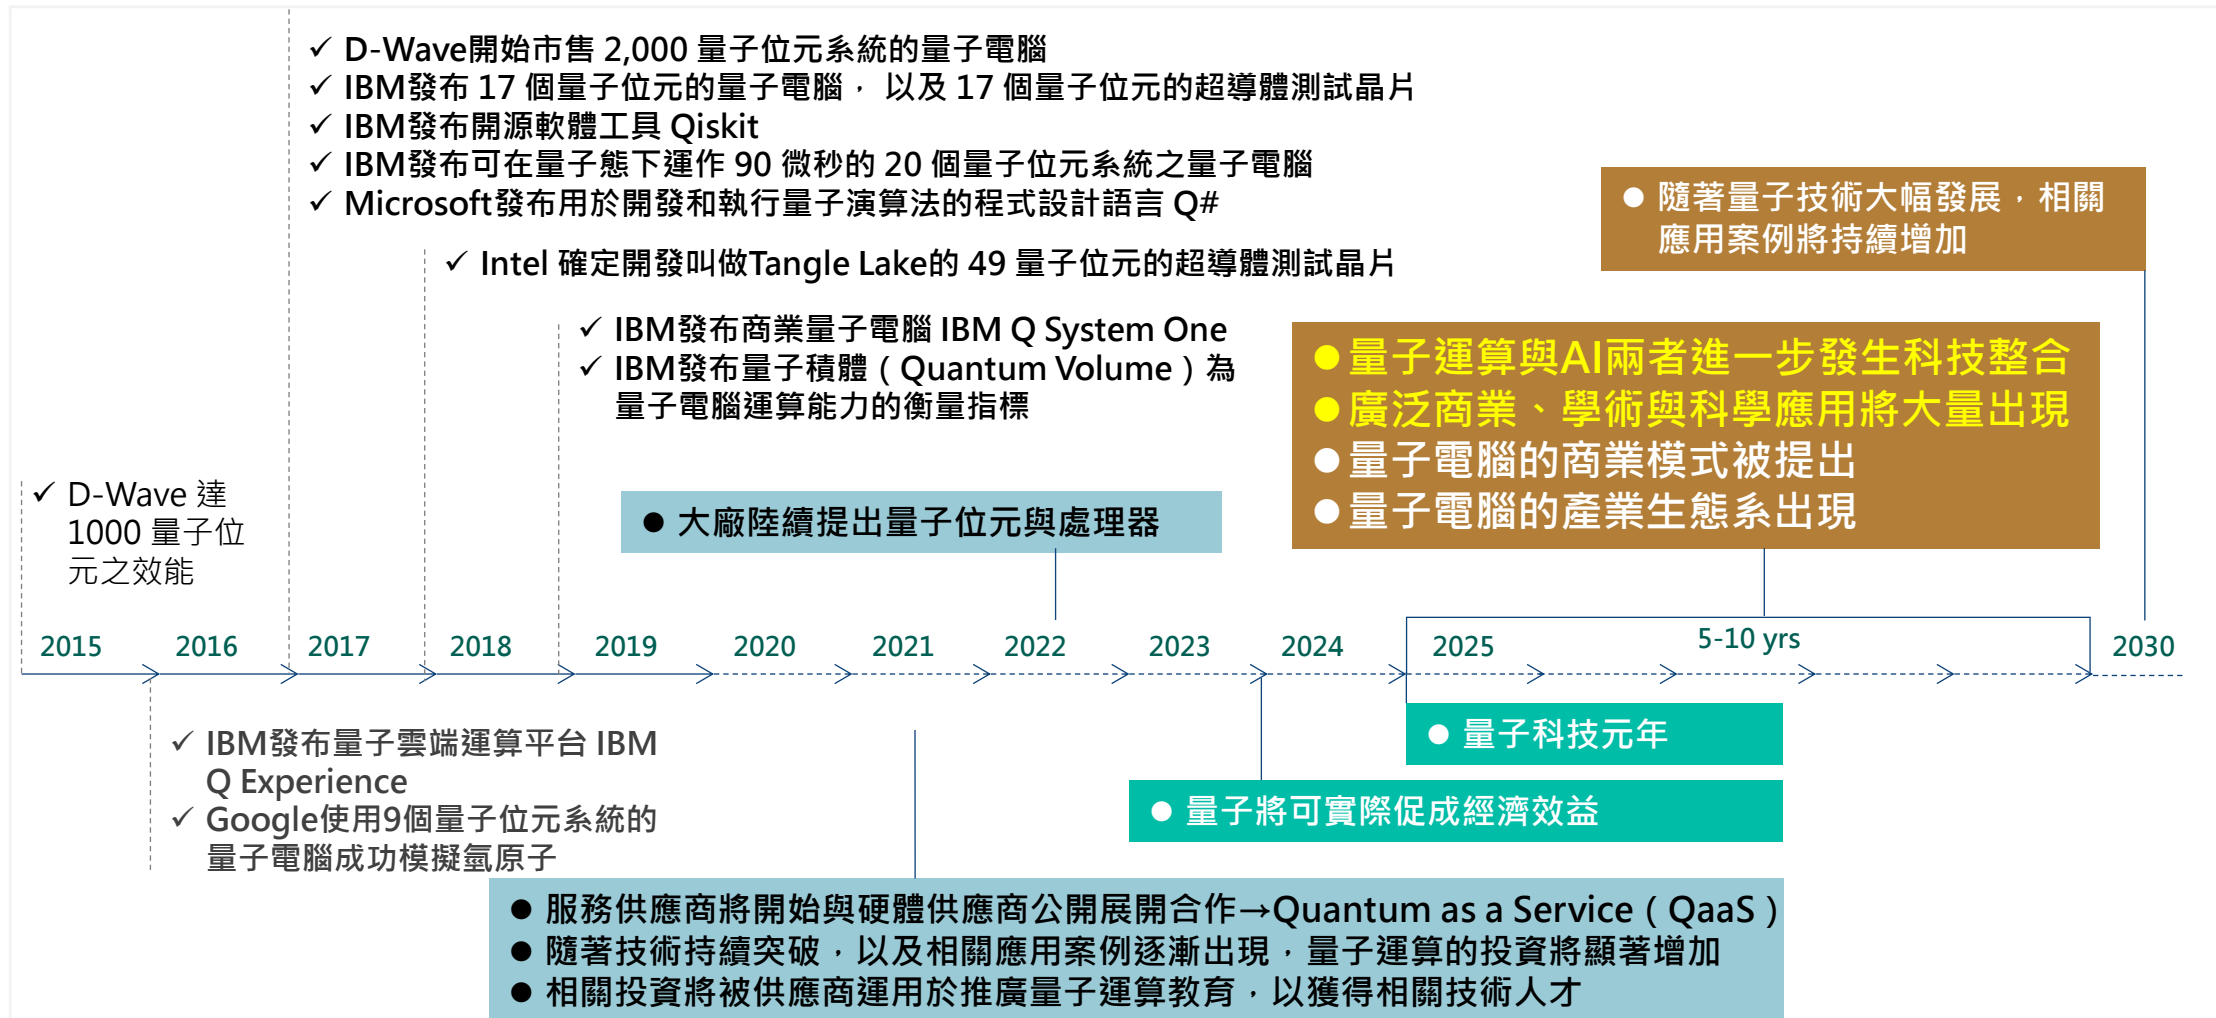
✓ D-Wave開始市售 2,000 量子位元系統的量子電腦
✓ IBM發布 17 個量子位元的量子電腦， 以及 17 個量子位元的超導體測試晶片
✓ IBM發布開源軟體工具 Qiskit
✓ IBM發布可在量子態下運作 90 微秒的 20 個量子位元系統之量子電腦
✓ Microsoft發布用於開發和執行量子演算法的程式設計語言 Q#

✓ Intel 確定開發叫做Tangle Lake的 49 量子位元的超導體測試晶片

✓ IBM發布商業量子電腦 IBM Q System One
✓ IBM發布量子積體（Quantum Volume）為量子電腦運算能力的衡量指標

● 隨著量子技術大幅發展，相關應用案例將持續增加

● 量子運算與AI兩者進一步發生科技整合
● 廣泛商業、學術與科學應用將大量出現
● 量子電腦的商業模式被提出
● 量子電腦的產業生態系出現

✓ D-Wave 達 1000 量子位元之效能

● 大廠陸續提出量子位元與處理器

2015 2016 2017 2018 2019 2020 2021 2022 2023 2024 2025 5-10 yrs 2030

✓ IBM發布量子雲端運算平台 IBM Q Experience
✓ Google使用9個量子位元系統的量子電腦成功模擬氫原子

● 量子科技元年

● 量子將可實際促成經濟效益

● 服務供應商將開始與硬體供應商公開展開合作→Quantum as a Service（QaaS）
● 隨著技術持續突破，以及相關應用案例逐漸出現，量子運算的投資將顯著增加
● 相關投資將被供應商運用於推廣量子運算教育，以獲得相關技術人才